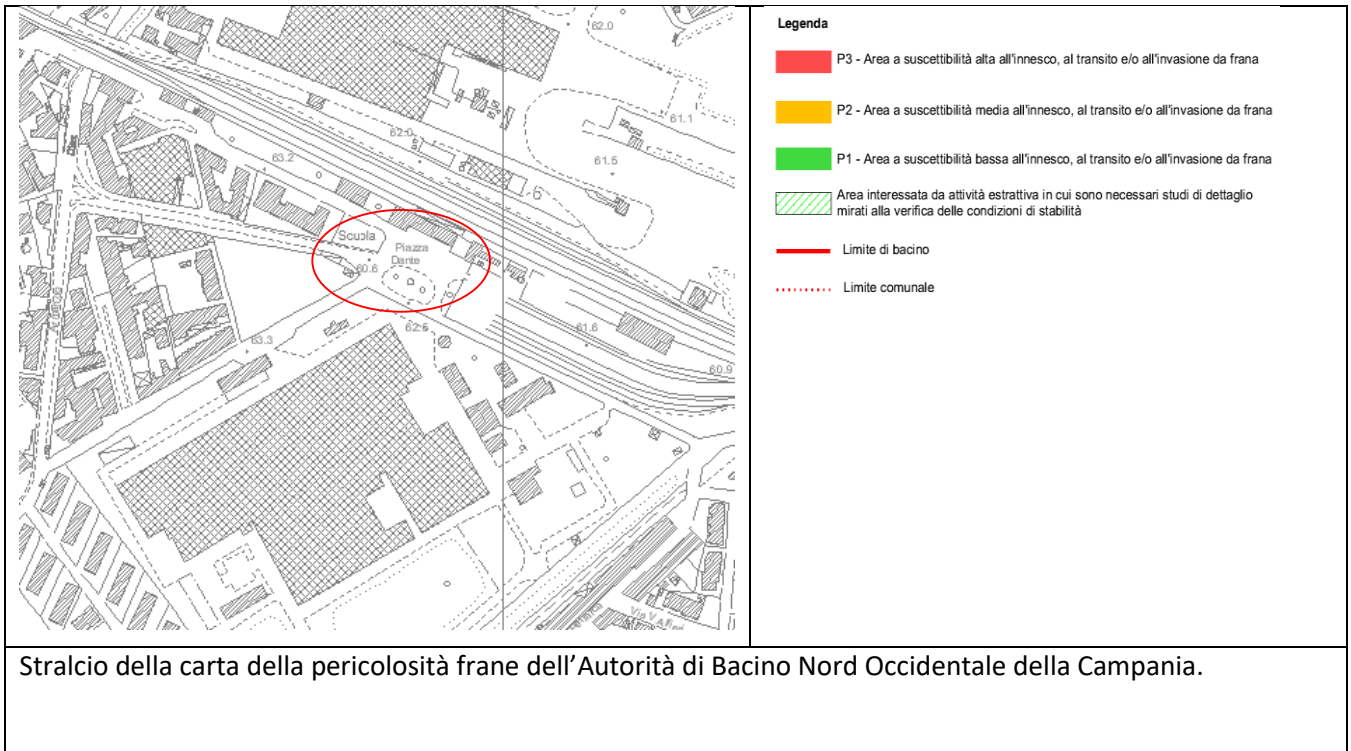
62.0
61.1
62.0
63.2
61.5
Scuola
Piazza Dante
60.6
62.6
61.6
63.3
60.9
Via V. Alfieri

Legenda

P3 - Area a suscettibilità alta all'innesco, al transito e/o all'invasione da frana

P2 - Area a suscettibilità media all'innesco, al transito e/o all'invasione da frana

P1 - Area a suscettibilità bassa all'innesco, al transito e/o all'invasione da frana

Area interessata da attività estrattiva in cui sono necessari studi di dettaglio mirati alla verifica delle condizioni di stabilità

Limite di bacino

Limite comunale

Stralcio della carta della pericolosità frane dell'Autorità di Bacino Nord Occidentale della Campania.